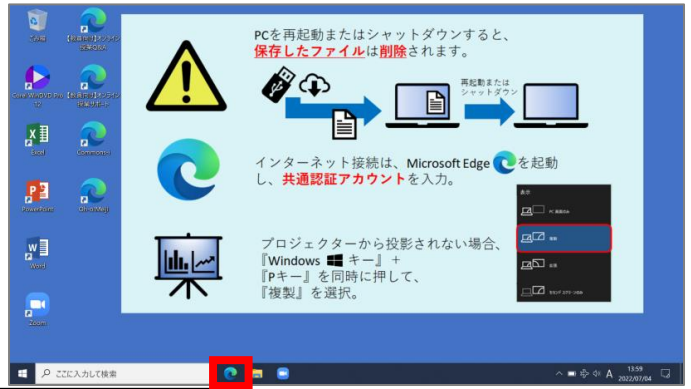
ごみ箱

【教員向け】オンライン授業Q&A

Corel WinDVD Pro 12

【教員向け】オンライン授業サポート

Excel

Commons-i

PowerPoint

OfficeMail

Word

Zoom

PCを再起動またはシャットダウンすると、保存したファイルは削除されます。

再起動または シャットダウン

インターネット接続は、Microsoft Edge を起動し、共通認証アカウントを入力。

表示

PC 画面のみ

複製

拡張

セカンド スクリーンのみ

プロジェクターから投影されない場合、『Windows キー』+『Pキー』を同時に押して、『複製』を選択。

ここに入力して検索

13:59
2022/07/04